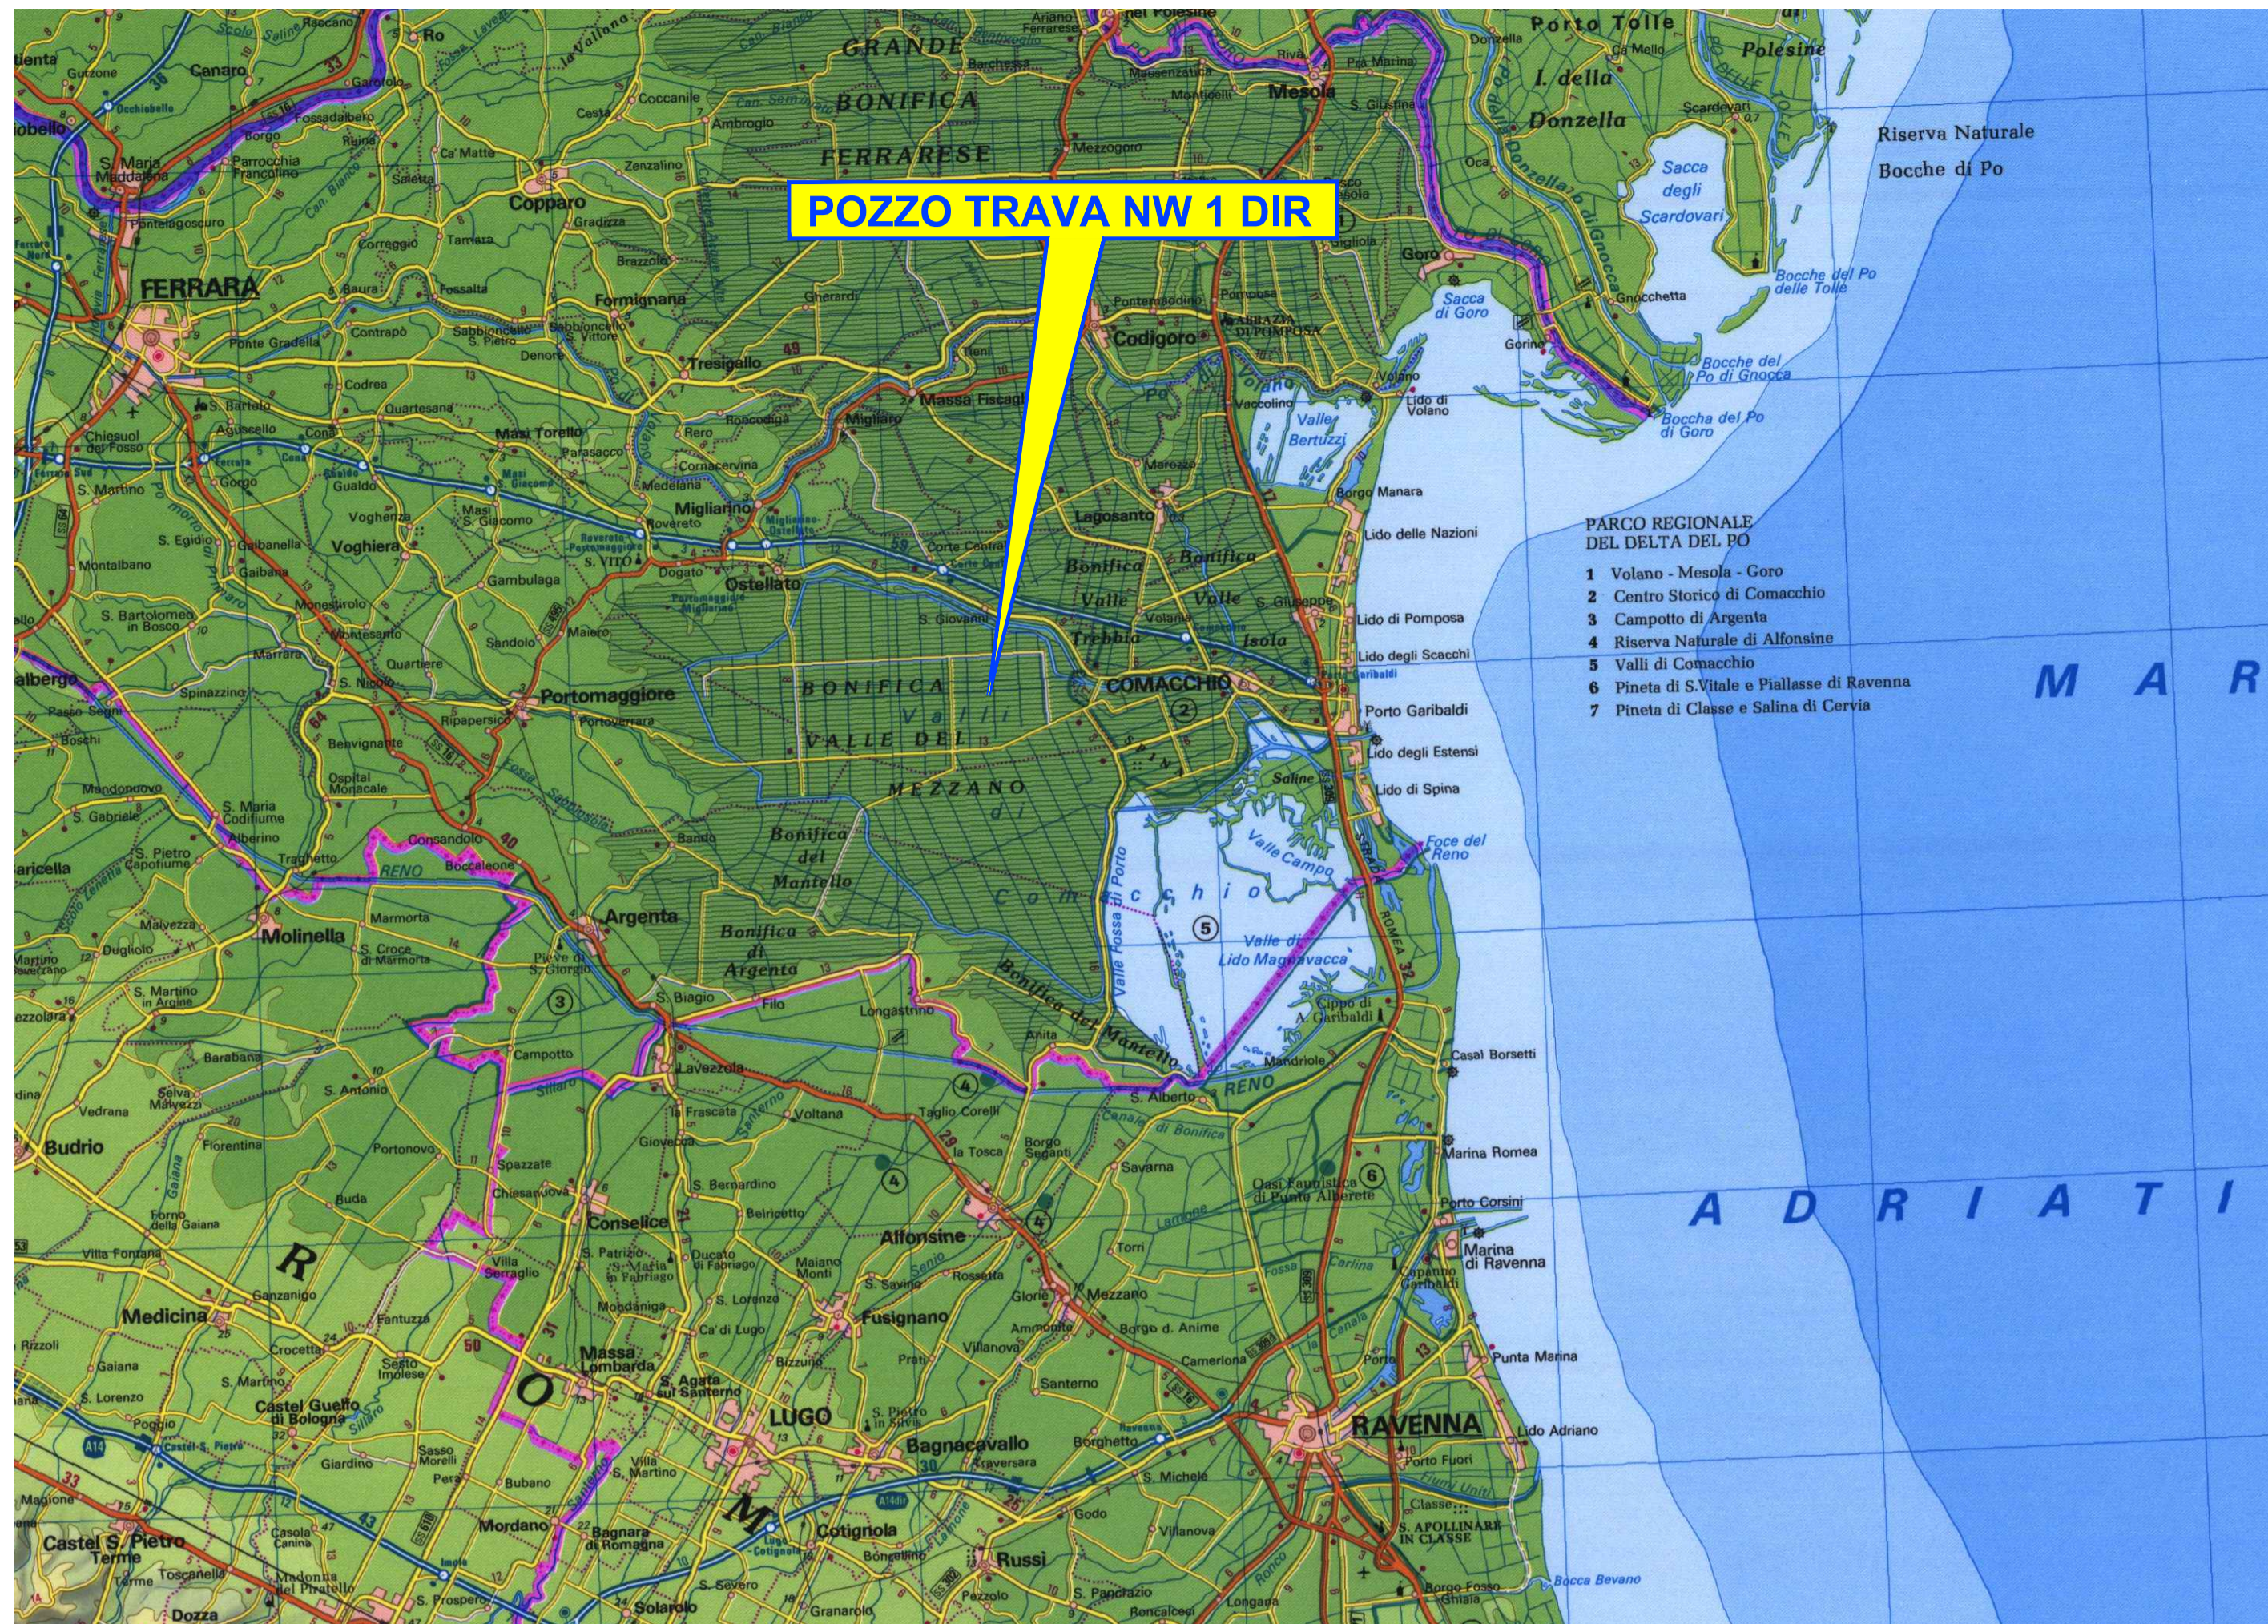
POZZO TRAVA NW 1 DIR

GRANDE BONIFICA FERRARESE

FERRARA

Copparo

Codigoro

Mesola

Porto Tolle

I. della Donzella

Polesine

Sacca degli Scardovari

Riserva Naturale Bocche di Po

Sacca di Goro

Goro

Bocche del Po delle Tolle

Bocche del Po di Gnocca

Bocca del Po di Goro

Valle Bertuzzi

Lido di Volano

Lido delle Nazioni

Lido di Pompose

Lido degli Scacchi

Porto Garibaldi

Lido degli Estensi

Lido di Spina

Foce del Reno

PARCO REGIONALE DEL DELTA DEL PO
1 Volano - Mesola - Goro
2 Centro Storico di Comacchio
3 Campotto di Argenta
4 Riserva Naturale di Alfonsine
5 Valli di Comacchio
6 Pineta di S.Vitale e Piallasse di Ravenna
7 Pineta di Classe e Salina di Cervia

MAR

ADRIATI

Migliarino

Ostellato

Portomaggiore

Voghiera

COMACCHIO

BONIFICA VALLE DEL MEZZANO

Bonifica del Mantello

Bonifica di Argenta

Argenta

Molinella

Valli di Comacchio

Valle Campo

Valle di Lido Magnavacca

Casal Borsetti

Marina Romea

Porto Corsini

Marina di Ravenna

Punta Marina

Lido Adriano

RAVENNA

Alfonsine

Conselice

Fusignano

LUGO

Bagnacavallo

Cotignola

Russi

Massa Lombarda

Budrio

Medicina

Castel Guelfo di Bologna

Castel S. Pietro Terme

Mordano

S. Apollinare in Classe

Lido di Classe

RENO

Comacchio

Valle Fossa di Porto

Saline

Lagosanto

Bonifica

Valle Trebba

Valle Isola

R O M